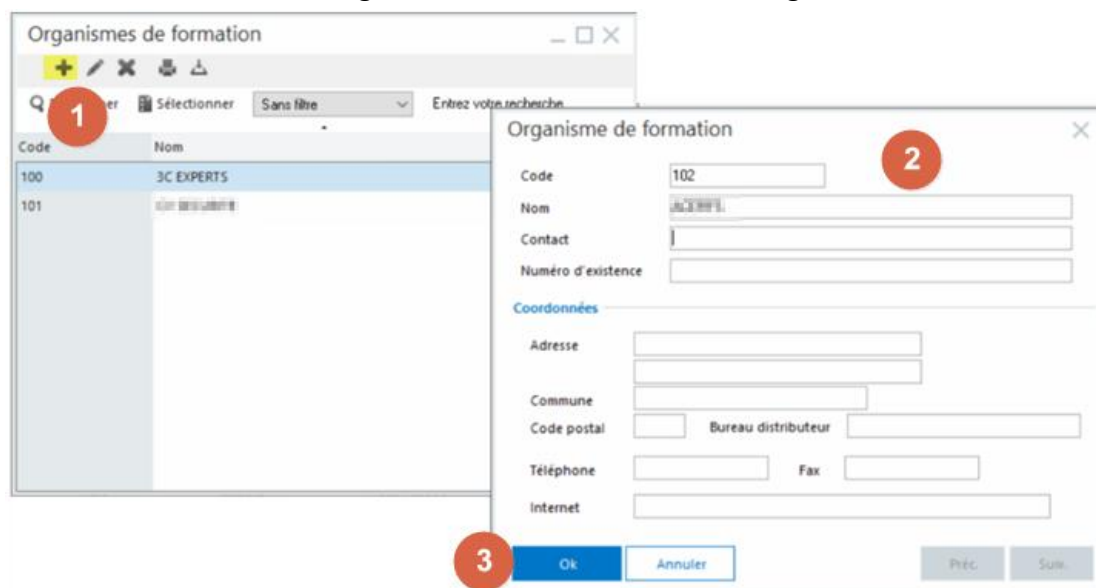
Organismes de formation

1

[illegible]er Sélectionner Sans filtre Entrez votre recherche

| Code | Nom |
|---|---|
| 100 | 3C EXPERTS |
| 101 | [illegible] |

Organisme de formation

2

Code 102

Nom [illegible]

Contact

Numéro d'existence

Coordonnées

Adresse

Commune

Code postal Bureau distributeur

Téléphone Fax

Internet

3

Ok Annuler Préc. Suiv.